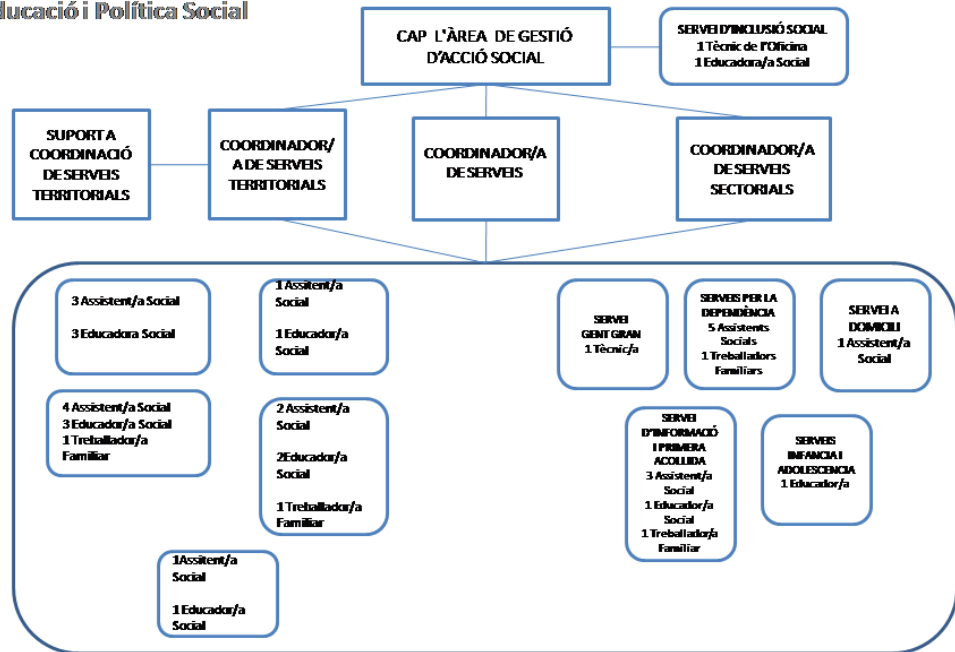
ducació i Política Social

CAP L'ÀREA DE GESTIÓ D'ACCIÓ SOCIAL

SERVEI D'INCLUSIÓ SOCIAL
1 Tècnic de l'Oficina
1 Educadora/a Social

SUPORT A COORDINACIÓ DE SERVEIS TERRITORIALS

COORDINADOR/A DE SERVEIS TERRITORIALS

COORDINADOR/A DE SERVEIS

COORDINADOR/A DE SERVEIS SECTORIALS

3 Assistent/a Social

3 Educadora Social

1 Assitent/a Social

1 Educador/a Social

4 Assistent/a Social
3 Educador/a Social
1 Treballador/a Familiar

2 Assistent/a Social

2Educador/a Social

1 Treballador/a Familiar

1Assitent/a Social

1 Educador/a Social

SERVEI GENT GRAN
1 Tècnic/a

SERVEIS PER LA DEPENDÈNCIA
5 Assistents Socials
1 Treballadors Familiars

SERVEI A DOMICILI
1 Assistent/a Social

SERVEI D'INFORMACIÓ I PRIMERA ACOLLIDA
3 Assistent/a Social
1 Educador/a Social
1 Treballador/a Familiar

SERVEIS INFANCIA I ADOLESCENCIA
1 Educador/a